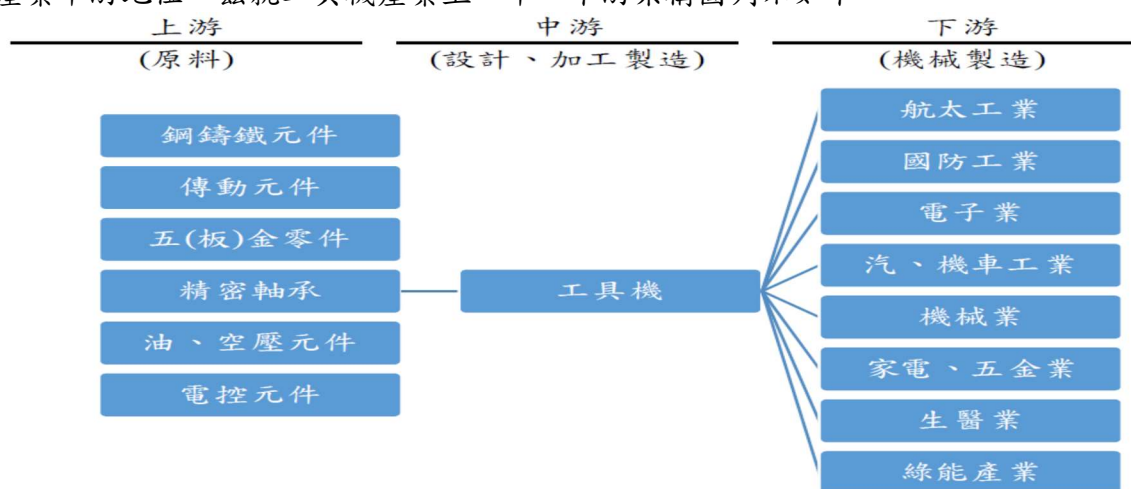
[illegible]

上游
(原料)

中游
(設計、加工製造)

下游
(機械製造)

鋼鑄鐵元件

傳動元件

五(板)金零件

精密軸承

油、空壓元件

電控元件

工具機

航太工業

國防工業

電子業

汽、機車工業

機械業

家電、五金業

生醫業

綠能產業